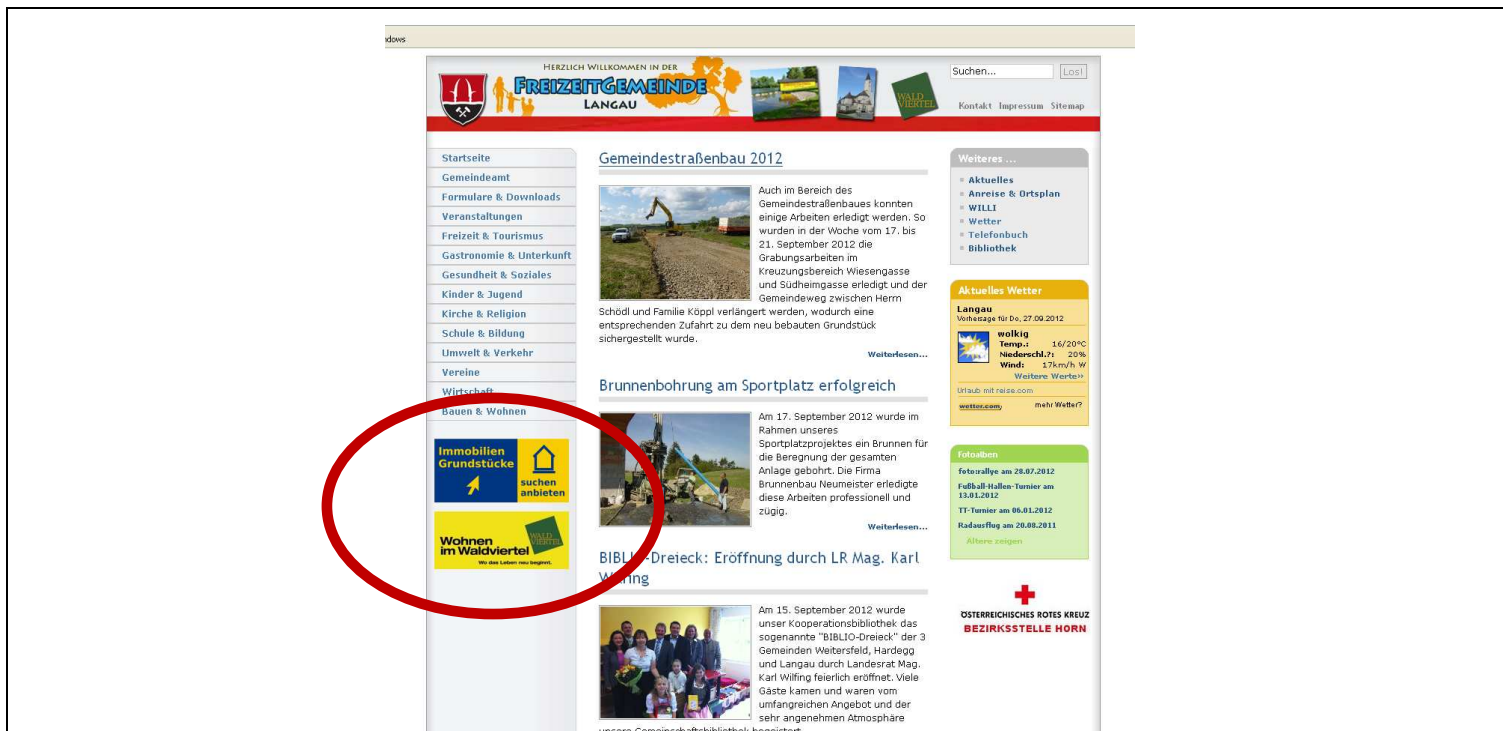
ndows

HERZLICH WILLKOMMEN IN DER
FREIZEITGEMEINDE
LANGAU

WALDVIERTEL

Suchen... Los!

Kontakt Impressum Sitemap

Startseite
Gemeindeamt
Formulare & Downloads
Veranstaltungen
Freizeit & Tourismus
Gastronomie & Unterkunft
Gesundheit & Soziales
Kinder & Jugend
Kirche & Religion
Schule & Bildung
Umwelt & Verkehr
Vereine
Wirtschaft
Bauen & Wohnen

Immobilien Grundstücke suchen anbieten

Wohnen im Waldviertel WALDVIERTEL Wo das Leben neu beginnt.

Gemeindestraßenbau 2012

Auch im Bereich des Gemeindestraßenbaues konnten einige Arbeiten erledigt werden. So wurden in der Woche vom 17. bis 21. September 2012 die Grabungsarbeiten im Kreuzungsbereich Wiesengasse und Südheimgasse erledigt und der Gemeindeweg zwischen Herrn Schödl und Familie Köppl verlängert werden, wodurch eine entsprechenden Zufahrt zu dem neu bebauten Grundstück sichergestellt wurde.

Weiterlesen...

Brunnenbohrung am Sportplatz erfolgreich

Am 17. September 2012 wurde im Rahmen unseres Sportplatzprojektes ein Brunnen für die Beregnung der gesamten Anlage gebohrt. Die Firma Brunnenbau Neumeister erledigte diese Arbeiten professionell und zügig.

Weiterlesen...

BIBLI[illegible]-Dreieck: Eröffnung durch LR Mag. Karl W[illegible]ing

Am 15. September 2012 wurde unser Kooperationsbibliothek das sogenannte "BIBLIO-Dreieck" der 3 Gemeinden Weitersfeld, Hardegg und Langau durch Landesrat Mag. Karl Wilfing feierlich eröffnet. Viele Gäste kamen und waren vom umfangreichen Angebot und der sehr angenehmen Atmosphäre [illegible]

Weiteres ...
Aktuelles
Anreise & Ortsplan
WILLI
Wetter
Telefonbuch
Bibliothek

Aktuelles Wetter
Langau
Vorhersage für Do, 27.09.2012
wolkig
Temp.: 16/20°C
Niederschl.?: 20%
Wind: 17km/h W
Weitere Werte»
Urlaub mit reise.com
wetter.com mehr Wetter?

Fotoalben
fotorallye am 28.07.2012
Fußball-Hallen-Turnier am 13.01.2012
TT-Turnier am 06.01.2012
Radausflug am 20.08.2011
Ältere zeigen

ÖSTERREICHISCHES ROTES KREUZ
BEZIRKSSTELLE HORN